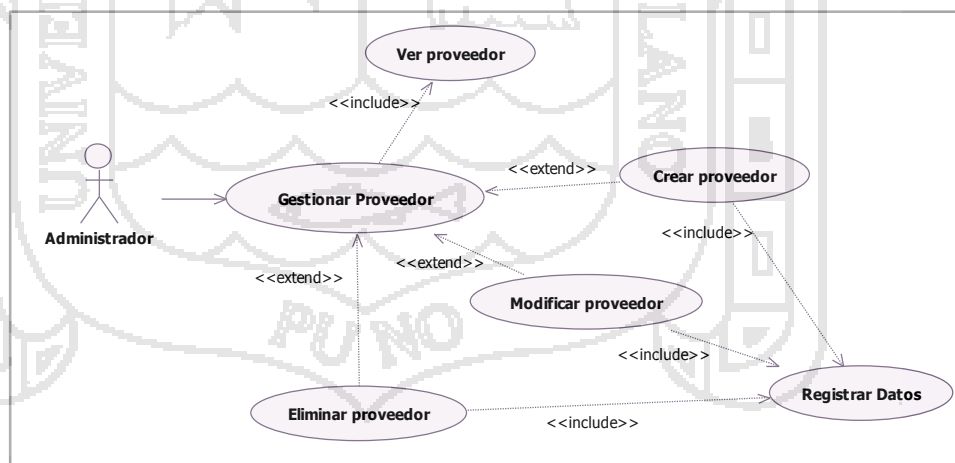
Ver proveedor

<<include>>

<<extend>>

Crear proveedor

Gestionar Proveedor

Administrador

<<include>>

<<extend>>

<<extend>>

Modificar proveedor

PUNO

<<include>>

Registrar Datos

Eliminar proveedor

<<include>>